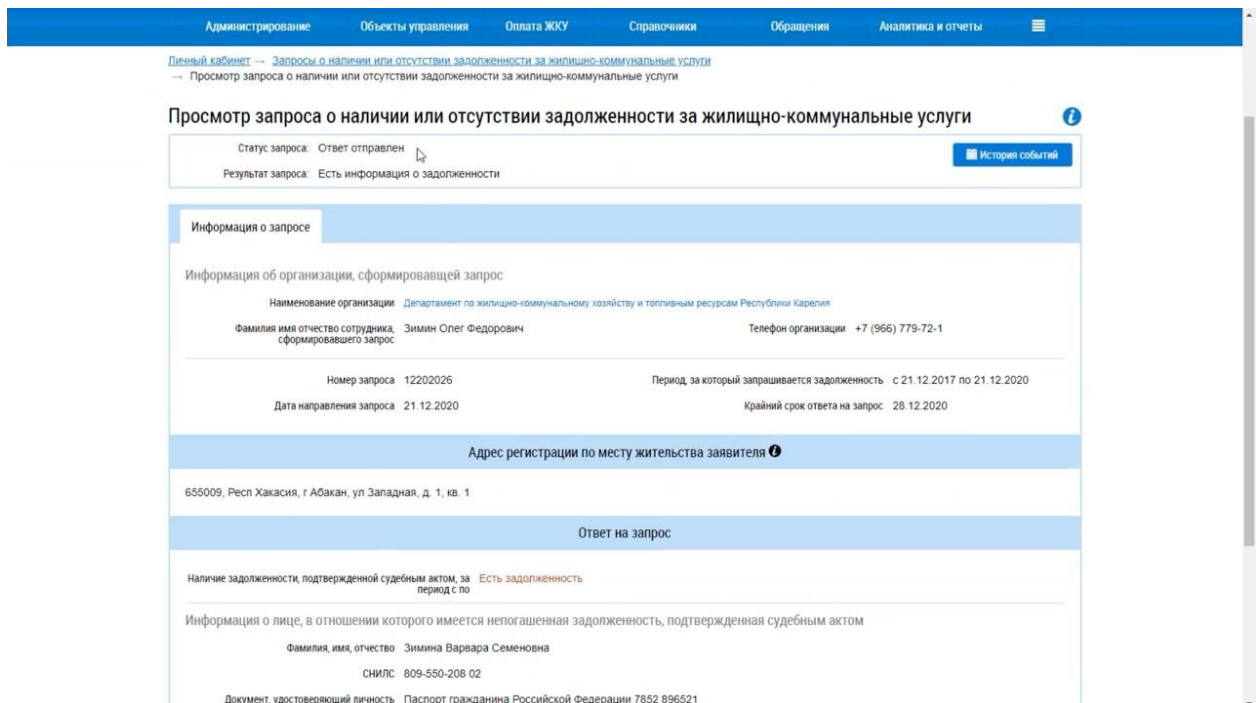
Администрирование Объекты управления Оплата ЖКУ Справочники Обращения Аналитика и отчеты

Личный кабинет → Запросы о наличии или отсутствии задолженности за жилищно-коммунальные услуги → Просмотр запроса о наличии или отсутствии задолженности за жилищно-коммунальные услуги

Просмотр запроса о наличии или отсутствии задолженности за жилищно-коммунальные услуги

Статус запроса: Ответ отправлен

Результат запроса: Есть информация о задолженности

История событий

Информация о запросе

Информация об организации, сформировавщей запрос

Наименование организации Департамент по жилищно-коммунальному хозяйству и топливным ресурсам Республики Карелия

Фамилия имя отчество сотрудника, сформировавшего запрос Зимин Олег Федорович

Телефон организации +7 (966) 779-72-1

Номер запроса 12202026

Период, за который запрашивается задолженность с 21.12.2017 по 21.12.2020

Дата направления запроса 21.12.2020

Крайний срок ответа на запрос 28.12.2020

Адрес регистрации по месту жительства заявителя

655009, Респ Хакасия, г Абакан, ул Западная, д. 1, кв. 1

Ответ на запрос

Наличие задолженности, подтвержденной судебным актом, за период с по Есть задолженность

Информация о лице, в отношении которого имеется непогашенная задолженность, подтвержденная судебным актом

Фамилия, имя, отчество Зимина Варвара Семеновна

СНИЛС 809-550-208 02

Документ, удостоверяющий личность Паспорт гражданина Российской Федерации 7852 896521